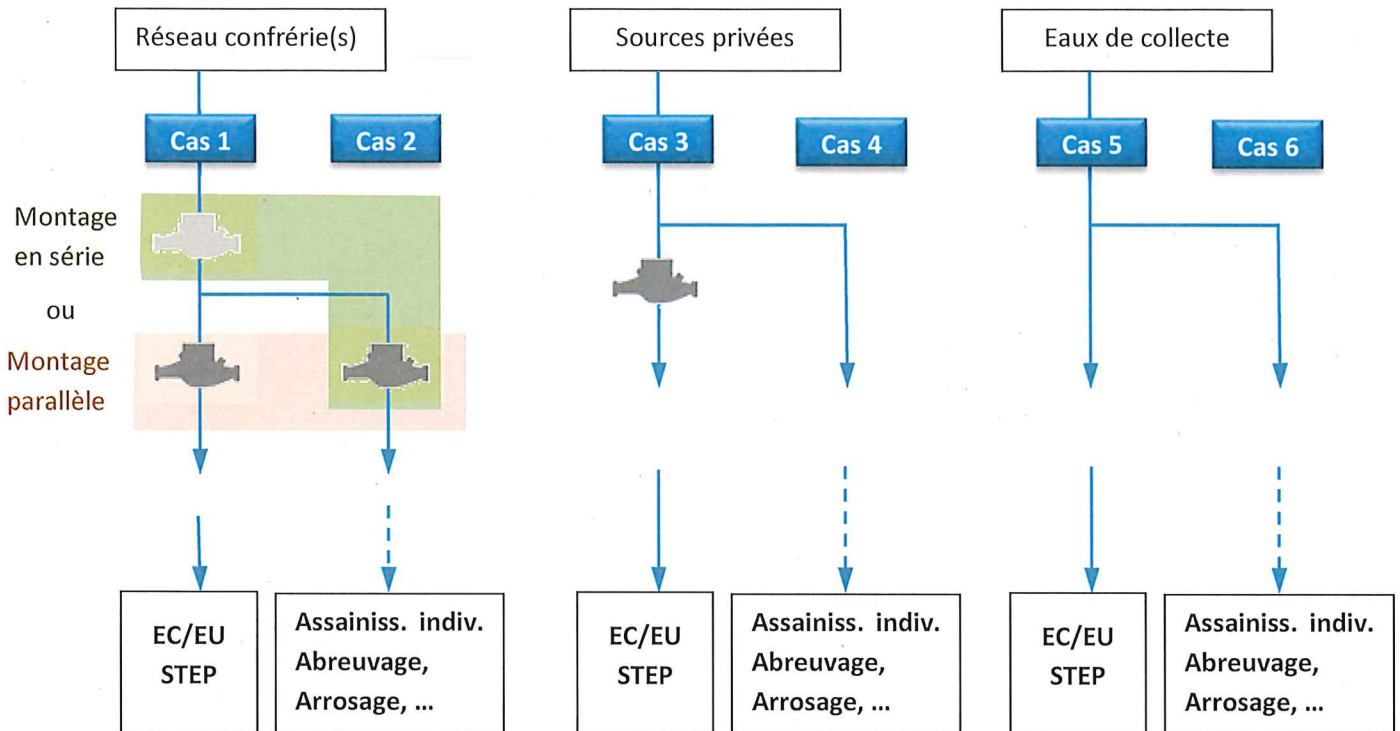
Réseau confrérie(s)

Sources privées

Eaux de collecte

Cas 1

Cas 2

Cas 3

Cas 4

Cas 5

Cas 6

Montage en série

ou

Montage parallèle

EC/EU STEP

Assainiss. indiv. Abreuvage, Arrosage, …

EC/EU STEP

Assainiss. indiv. Abreuvage, Arrosage, …

EC/EU STEP

Assainiss. indiv. Abreuvage, Arrosage, …